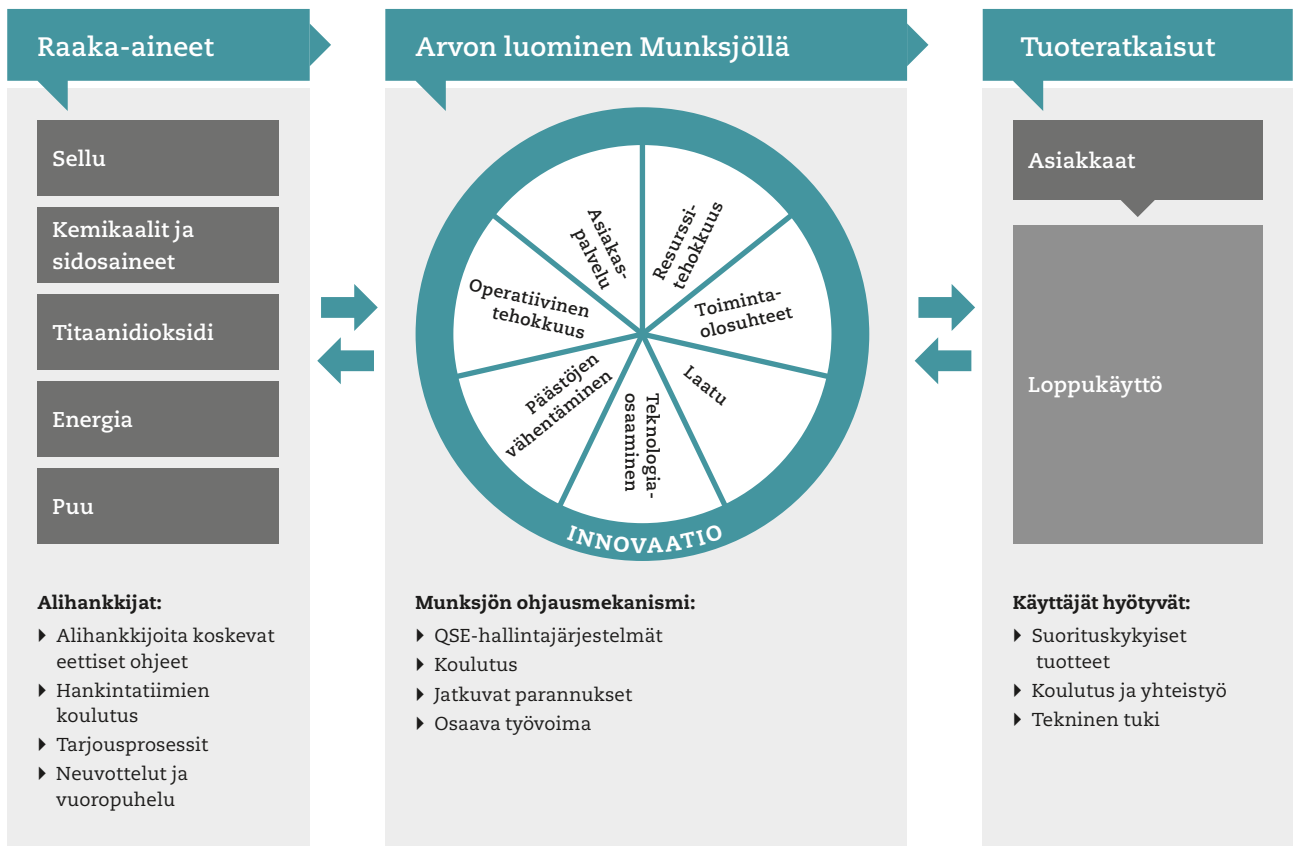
Raaka-aineet

Sellu

Kemikaalit ja sidosaineet

Titaanidioksidi

Energia

Puu

Alihankkijat:

- Alihankkijoita koskevat eettiset ohjeet
- Hankintatiimien koulutus
- Tarjousprosessit
- Neuvottelut ja vuoropuhelu

Arvon luominen Munksjöllä

Asiakaspalvelu

Resurssitehokkuus

Toimintaolosuhteet

Laatu

Teknologiaosaaminen

Päästöjen vähentäminen

Operatiivinen tehokkuus

INNOVAATIO

Munksjön ohjausmekanismi:

- QSE-hallintajärjestelmät
- Koulutus
- Jatkuvat parannukset
- Osaava työvoima

Tuoteratkaisut

Asiakkaat

Loppukäyttö

Käyttäjät hyötyvät:

- Suorituskykyiset tuotteet
- Koulutus ja yhteistyö
- Tekninen tuki